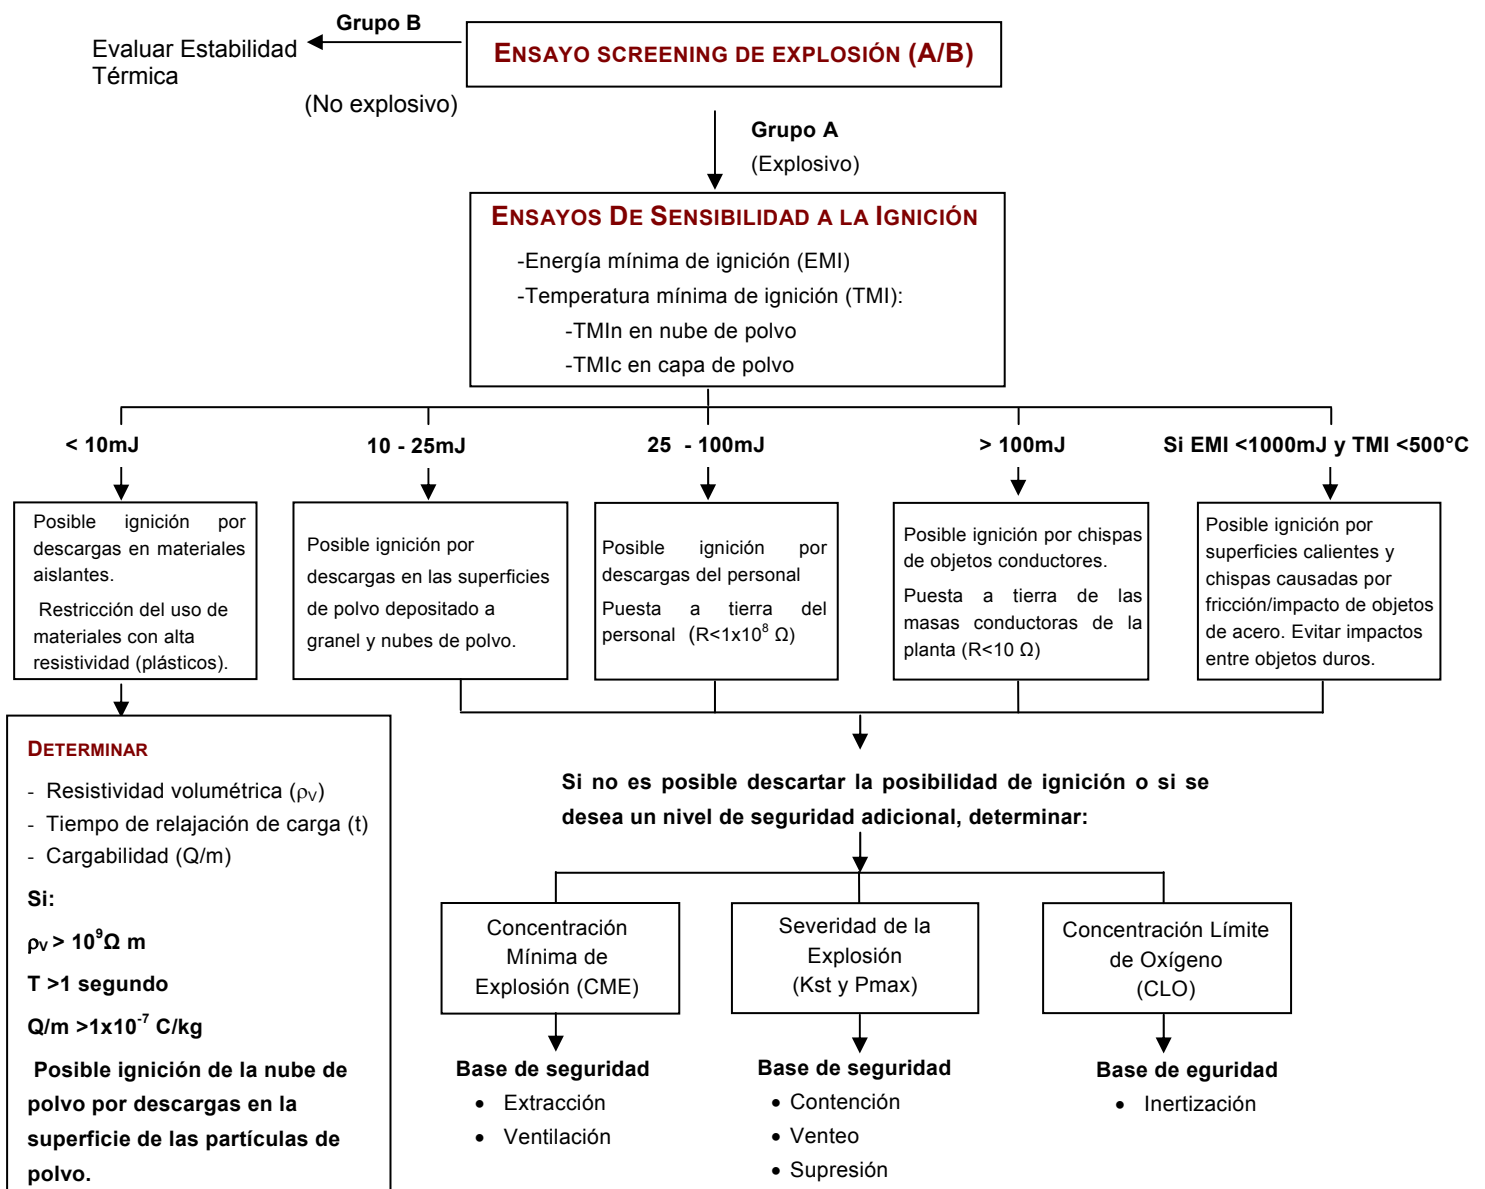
Grupo B

Evaluar Estabilidad Térmica

ENSAYO SCREENING DE EXPLOSIÓN (A/B)

(No explosivo)

Grupo A
(Explosivo)

ENSAYOS DE SENSIBILIDAD A LA IGNICIÓN
-Energía mínima de ignición (EMI)
-Temperatura mínima de ignición (TMI):
-TMIn en nube de polvo
-TMIc en capa de polvo

< 10mJ

10 - 25mJ

25 - 100mJ

> 100mJ

Si EMI <1000mJ y TMI <500°C

Posible ignición por descargas en materiales aislantes.
Restricción del uso de materiales con alta resistividad (plásticos).

Posible ignición por descargas en las superficies de polvo depositado a granel y nubes de polvo.

Posible ignición por descargas del personal
Puesta a tierra del personal (R<1x10$^8$ Ω)

Posible ignición por chispas de objetos conductores.
Puesta a tierra de las masas conductoras de la planta (R<10 Ω)

Posible ignición por superficies calientes y chispas causadas por fricción/impacto de objetos de acero. Evitar impactos entre objetos duros.

DETERMINAR
- Resistividad volumétrica ($\rho_V$)
- Tiempo de relajación de carga (t)
- Cargabilidad (Q/m)
Si:
$\rho_V$ > 10$^9$Ω m
T >1 segundo
Q/m >1x10$^{-7}$ C/kg
Posible ignición de la nube de polvo por descargas en la superficie de las partículas de polvo.

Si no es posible descartar la posibilidad de ignición o si se desea un nivel de seguridad adicional, determinar:

Concentración Mínima de Explosión (CME)

Severidad de la Explosión (Kst y Pmax)

Concentración Límite de Oxígeno (CLO)

Base de seguridad
• Extracción
• Ventilación

Base de seguridad
• Contención
• Venteo
• Supresión

Base de eguridad
• Inertización